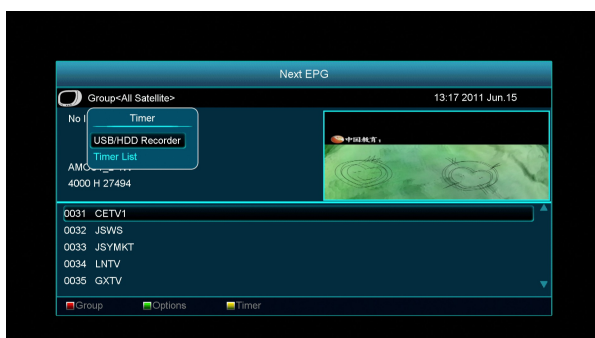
Next EPG

Group<All Satellite>

13:17 2011 Jun.15

No I

Timer

USB/HDD Recorder

Timer List

AMO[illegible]

4000 H 27494

中国教育

0031 CETV1

0032 JSWS

0033 JSYMKT

0034 LNTV

0035 GXTV

Group Options Timer